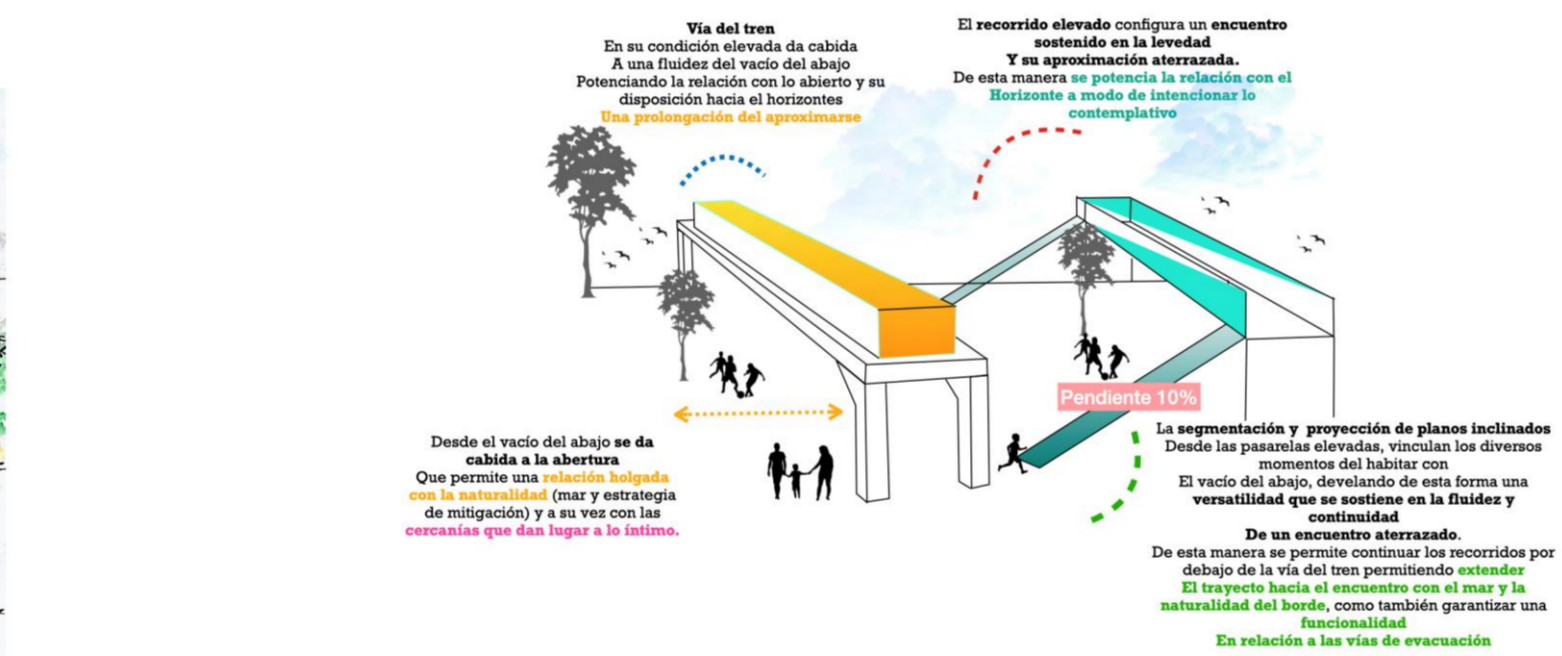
Vía del tren
En su condición elevada da cabida
A una fluidez del vacío del abajo
Potenciando la relación con lo abierto y su disposición hacia el horizontes
Una prolongación del aproximarse

El recorrido elevado configura un encuentro sostenido en la levedad
Y su aproximación aterrazada.
De esta manera se potencia la relación con el Horizonte a modo de intencionar lo contemplativo

Pendiente 10%

Desde el vacío del abajo se da cabida a la abertura
Que permite una relación holgada con la naturalidad (mar y estrategia de mitigación) y a su vez con las cercanías que dan lugar a lo íntimo.

La segmentación y proyección de planos inclinados
Desde las pasarelas elevadas, vinculan los diversos momentos del habitar con
El vacío del abajo, develando de esta forma una versatilidad que se sostiene en la fluidez y continuidad
De un encuentro aterrazado.
De esta manera se permite continuar los recorridos por debajo de la vía del tren permitiendo extender
El trayecto hacia el encuentro con el mar y la naturalidad del borde, como también garantizar una funcionalidad
En relación a las vías de evacuación